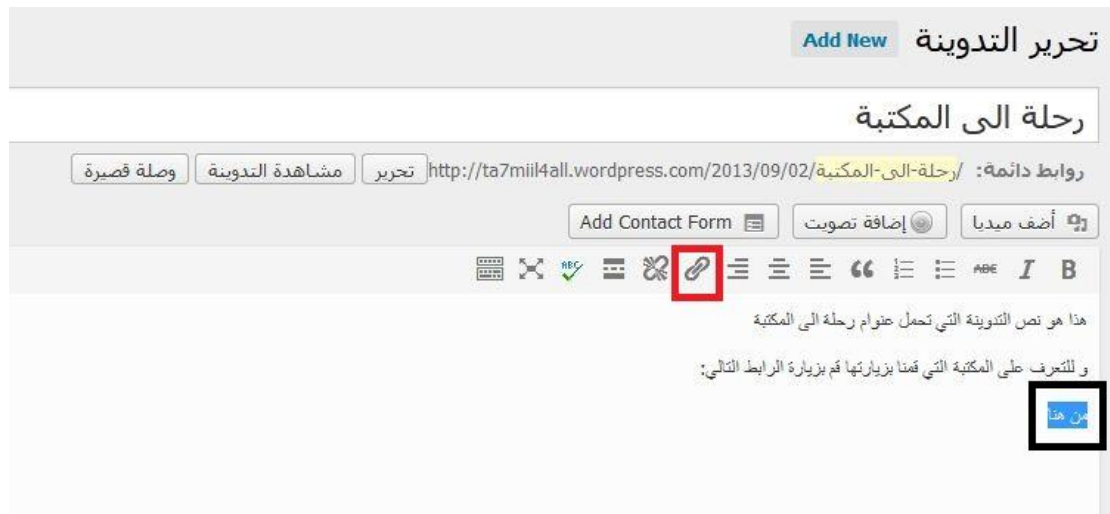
تحرير التدوينة Add New

رحلة الى المكتبة

روابط دائمة: http://ta7miil4all.wordpress.com/2013/09/02/رحلة-الى-المكتبة/ تحرير مشاهدة التدوينة وصلة قصيرة

أضف ميديا إضافة تصويت Add Contact Form

B I ABC

هذا هو نص التدوينة التي تحمل عنوام رحلة الى المكتبة

و للتعرف على المكتبة التي قمنا بزيارتها قم بزيارة الرابط التالي:

من هنا